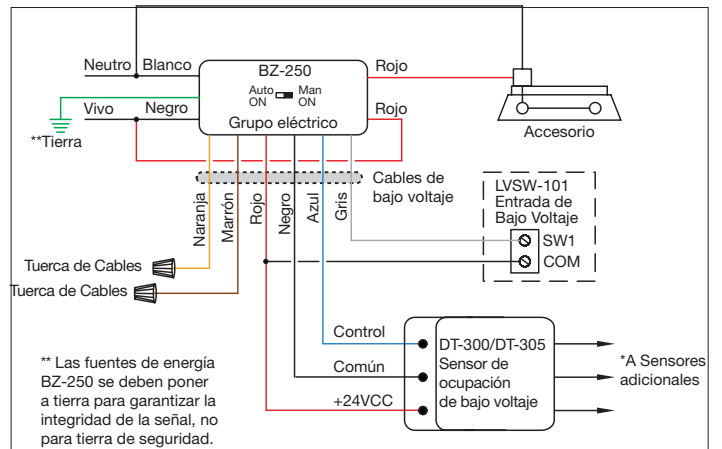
Neutro Blanco
BZ-250
Auto ON
Man ON
Grupo eléctrico
Rojo
Rojo
Vivo Negro
**Tierra
Accesorio
Cables de bajo voltaje
Naranja
Marrón
Rojo
Negro
Azul
Gris
LVSW-101
Entrada de
Bajo Voltaje
SW1
COM
Tuerca de Cables
Tuerca de Cables
Control
Común
+24VCC
DT-300/DT-305
Sensor de ocupación de bajo voltaje
*A Sensores adicionales

** Las fuentes de energía BZ-250 se deben poner a tierra para garantizar la integridad de la señal, no para tierra de seguridad.